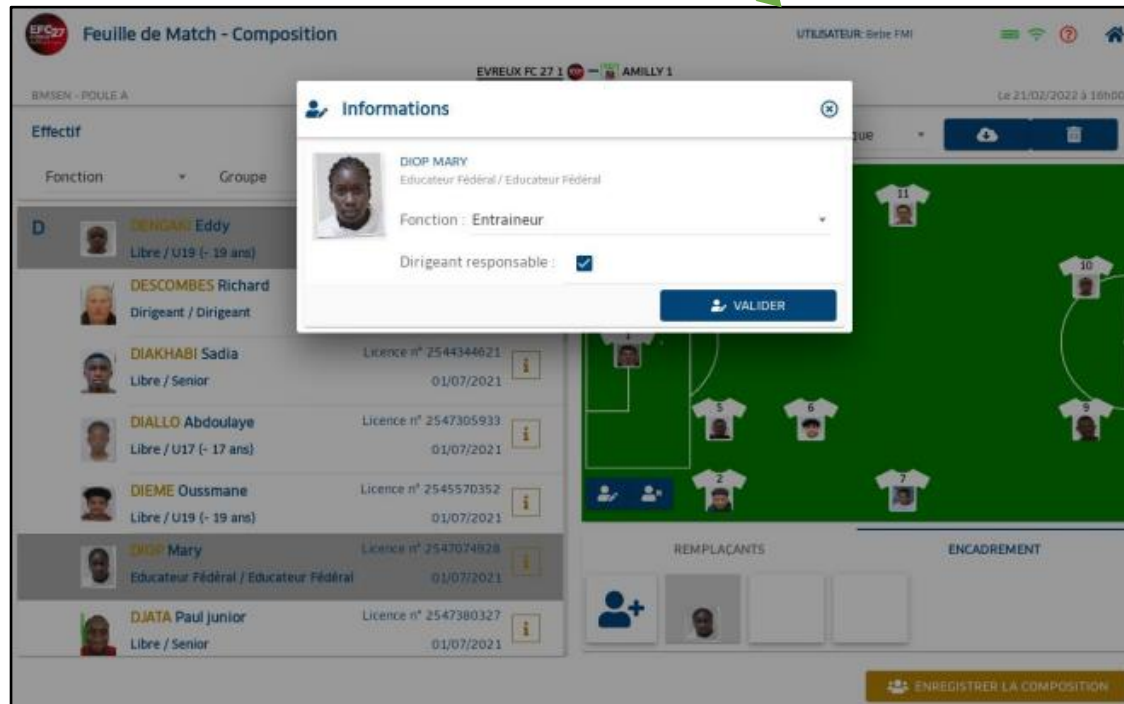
Feuille de Match - Composition

UTILISATEUR: Bebe FMI

EVREUX FC 27 1 — AMILLY 1

BMSEN - POULE A

Le 21/02/2022 à 16h00

Effectif

Fonction

Groupe

que

D

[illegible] Eddy
Libre / U19 (- 19 ans)

DESCOMBES Richard
Dirigeant / Dirigeant

DIAKHABI Sadia
Libre / Senior
Licence n° 2544344621
01/07/2021

DIALLO Abdoulaye
Libre / U17 (- 17 ans)
Licence n° 2547305933
01/07/2021

DIEME Oussmane
Libre / U19 (- 19 ans)
Licence n° 2545570352
01/07/2021

DIOP Mary
Educateur Fédéral / Educateur Fédéral
Licence n° 2547074928
01/07/2021

DJATA Paul junior
Libre / Senior
Licence n° 2547380327
01/07/2021

Informations

DIOP MARY
Educateur Fédéral / Educateur Fédéral

Fonction : Entraineur

Dirigeant responsable :

VALIDER

11
10
1
5
6
9
2
7

REMPLACANTS

ENCADREMENT

ENREGISTRER LA COMPOSITION